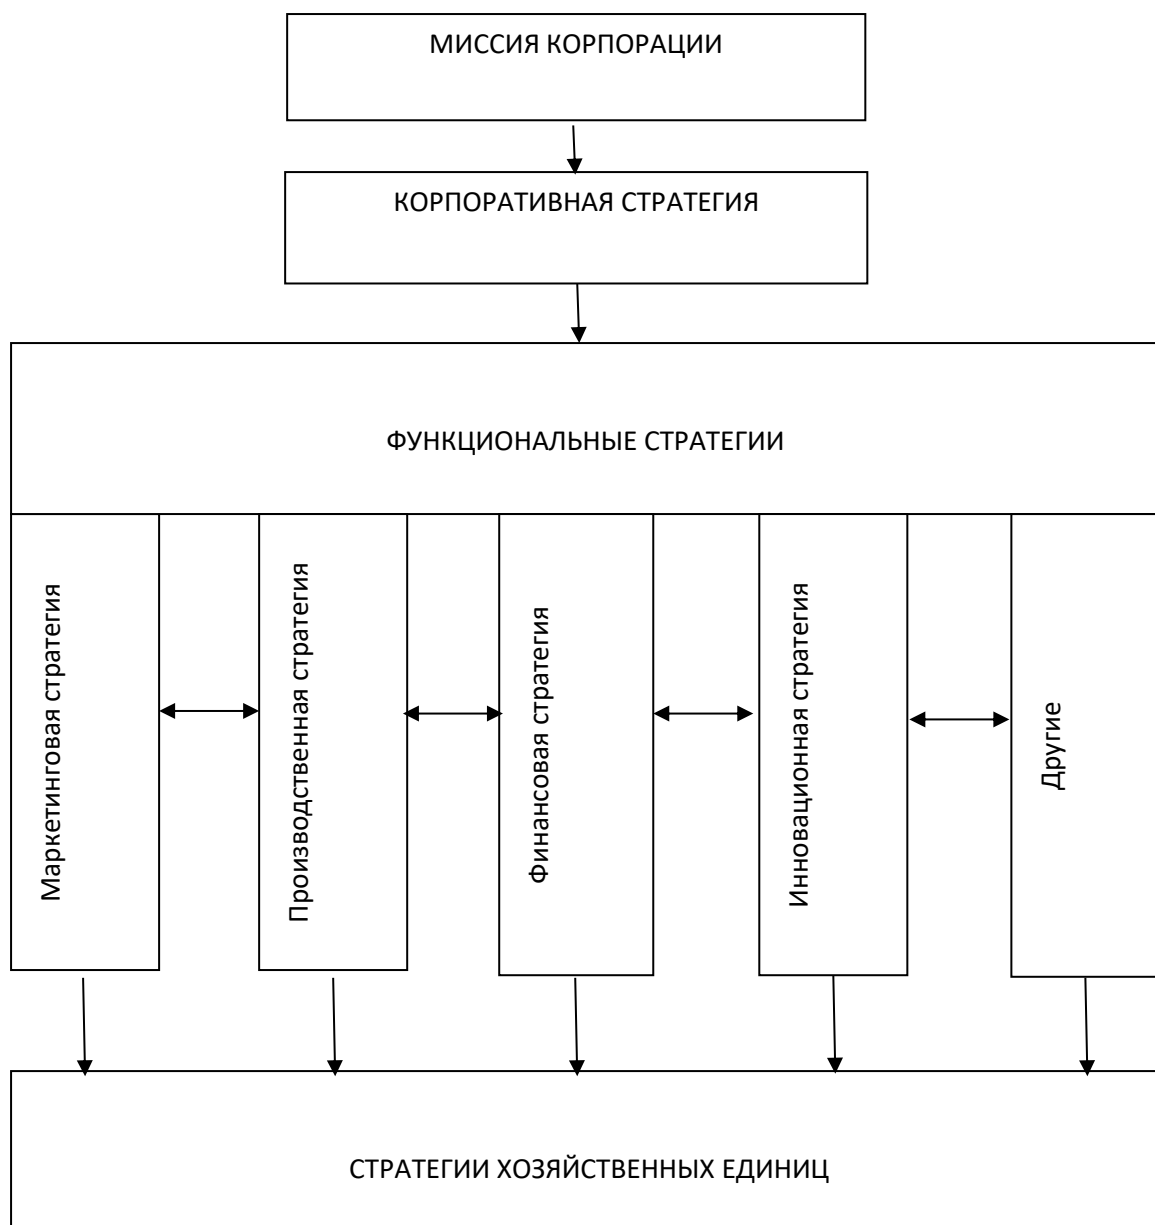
МИССИЯ КОРПОРАЦИИ

КОРПОРАТИВНАЯ СТРАТЕГИЯ

ФУНКЦИОНАЛЬНЫЕ СТРАТЕГИИ

Маркетинговая стратегия

Производственная стратегия

Финансовая стратегия

Инновационная стратегия

Другие

СТРАТЕГИИ ХОЗЯЙСТВЕННЫХ ЕДИНИЦ